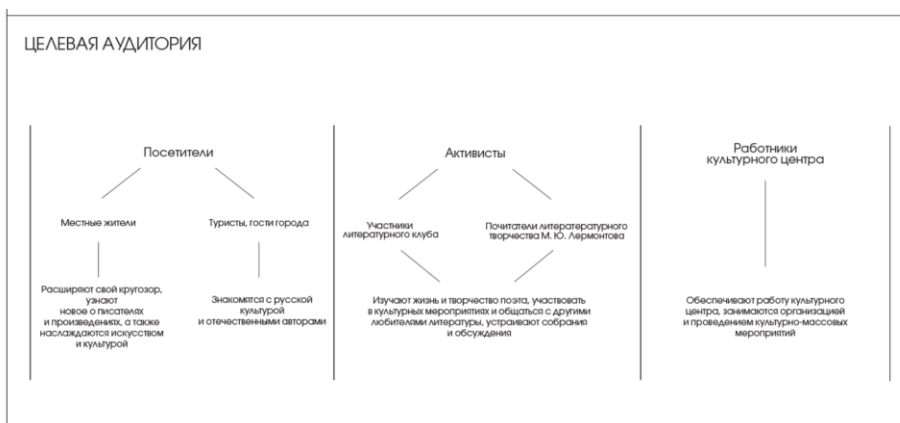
ЦЕЛЕВАЯ АУДИТОРИЯ

Посетители

Местные жители

Туристы, гости города

Расширяют свой кругозор, узнают новое о писателях и произведениях, а также наслаждаются искусством и культурой

Знакомятся с русской культурой и отечественными авторами

Активисты

Участники литературного клуба

Почитатели литературного творчества М. Ю. Лермонтова

Изучают жизнь и творчество поэта, участвовать в культурных мероприятиях и общаться с другими любителями литературы, устраивают собрания и обсуждения

Работники культурного центра

Обеспечивают работу культурного центра, занимаются организацией и проведением культурно-массовых мероприятий